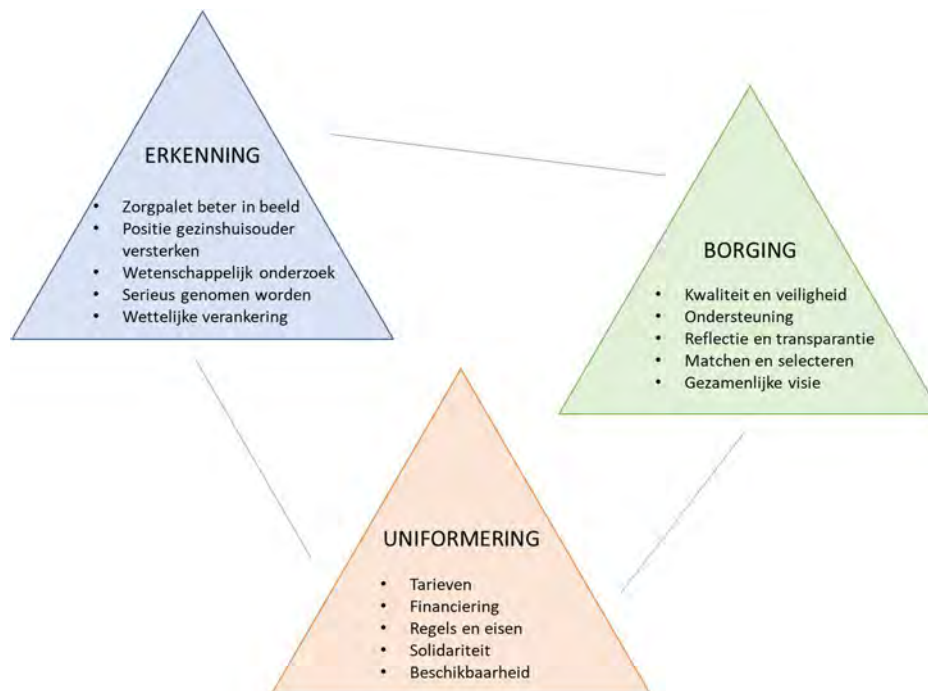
ERKENNING

- Zorgpalet beter in beeld
- Positie gezinshuisouder versterken
- Wetenschappelijk onderzoek
- Serieus genomen worden
- Wettelijke verankering

BORGING

- Kwaliteit en veiligheid
- Ondersteuning
- Reflectie en transparantie
- Matchen en selecteren
- Gezamenlijke visie

UNIFORMERING

- Tarieven
- Financiering
- Regels en eisen
- Solidariteit
- Beschikbaarheid